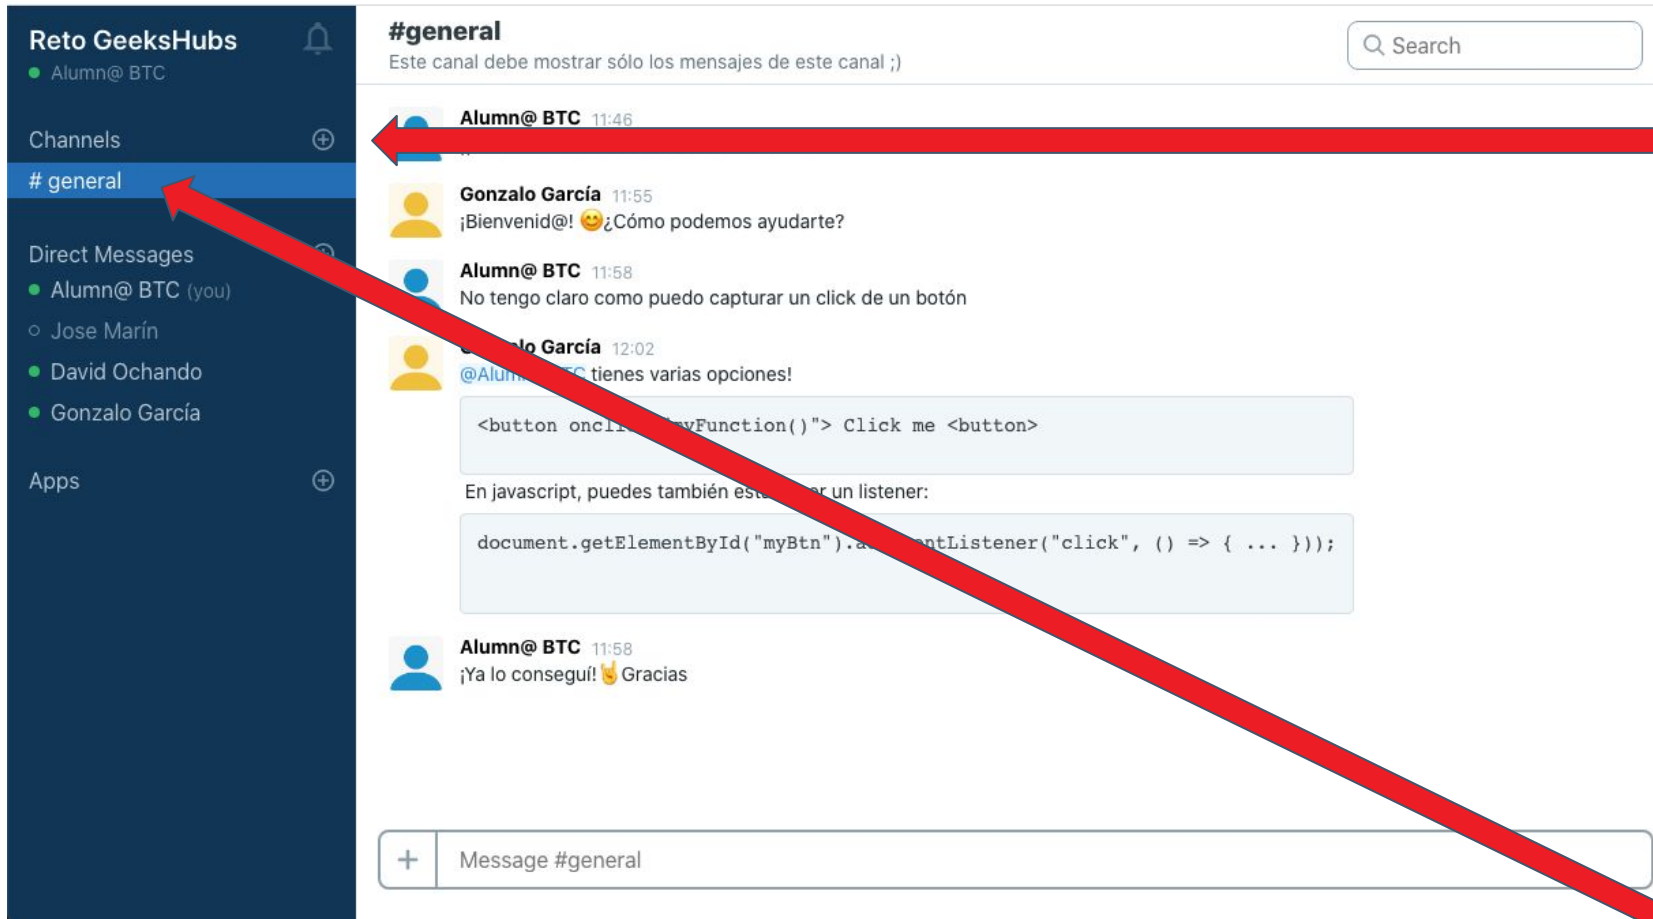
Reto GeeksHubs
Alumn@ BTC

Channels
# general

Direct Messages
Alumn@ BTC (you)
Jose Marín
David Ochando
Gonzalo García

Apps

#general
Este canal debe mostrar sólo los mensajes de este canal ;)

Search

Alumn@ BTC 11:46
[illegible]

Gonzalo García 11:55
¡Bienvenid@! 😊¿Cómo podemos ayudarte?

Alumn@ BTC 11:58
No tengo claro como puedo capturar un click de un botón

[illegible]lo García 12:02
@Alum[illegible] tienes varias opciones!

<button oncl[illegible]yFunction()"> Click me <button>

En javascript, puedes también est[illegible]r un listener:

document.getElementById("myBtn").a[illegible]ntListener("click", () => { ... }));

Alumn@ BTC 11:58
¡Ya lo conseguí! 🤘 Gracias

Message #general